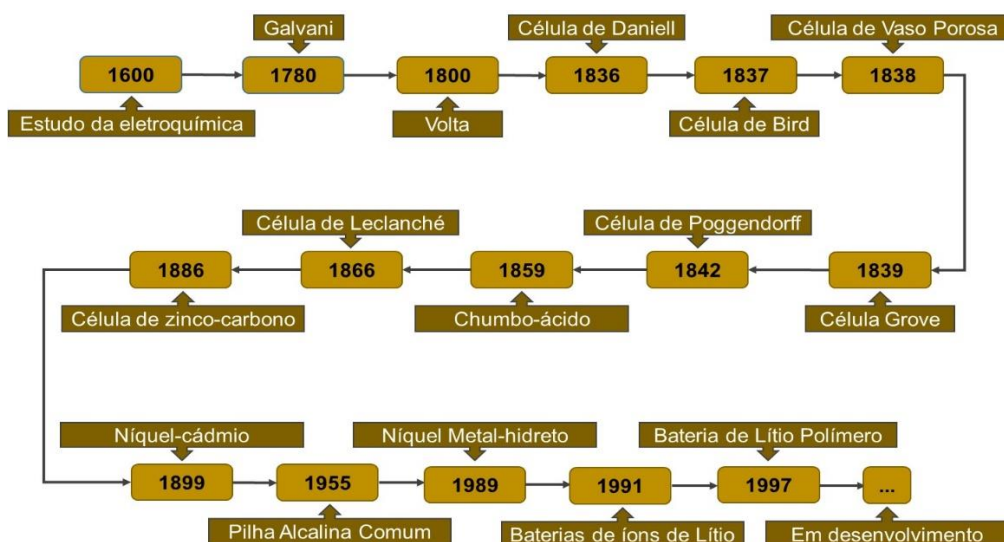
Galvani

Célula de Daniell

Célula de Vaso Porosa

1600

1780

1800

1836

1837

1838

Estudo da eletroquímica

Volta

Célula de Bird

Célula de Leclanché

Célula de Poggendorff

1886

1866

1859

1842

1839

Célula de zinco-carbono

Chumbo-ácido

Célula Grove

Níquel-cádmio

Níquel Metal-hidreto

Bateria de Lítio Polímero

1899

1955

1989

1991

1997

...

Pilha Alcalina Comum

Baterias de íons de Lítio

Em desenvolvimento